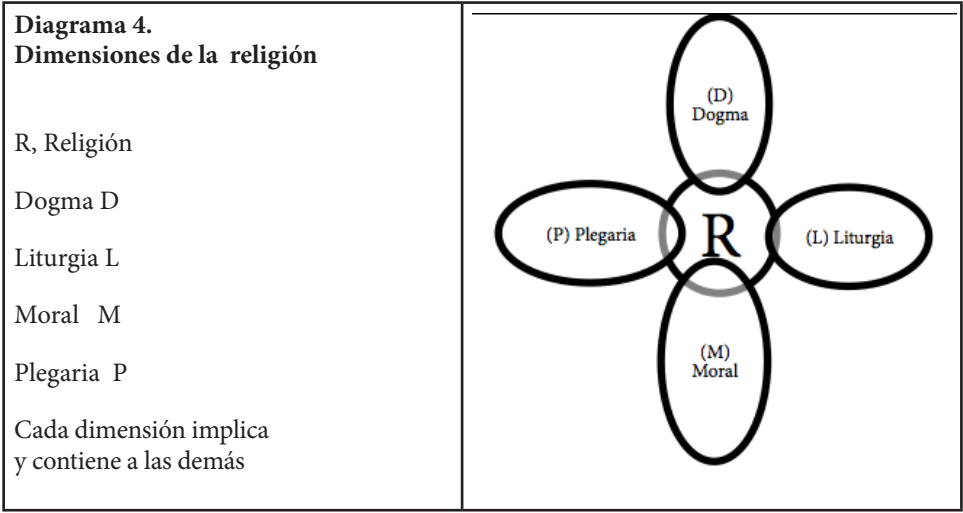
| **Diagrama 4.** **Dimensiones de la religión** | |
|---|---|
| R, Religión<br><br>Dogma D<br><br>Liturgia L<br><br>Moral M<br><br>Plegaria P<br><br>Cada dimensión implica y contiene a las demás | (D) Dogma<br><br>(P) Plegaria R (L) Liturgia<br><br>(M) Moral |